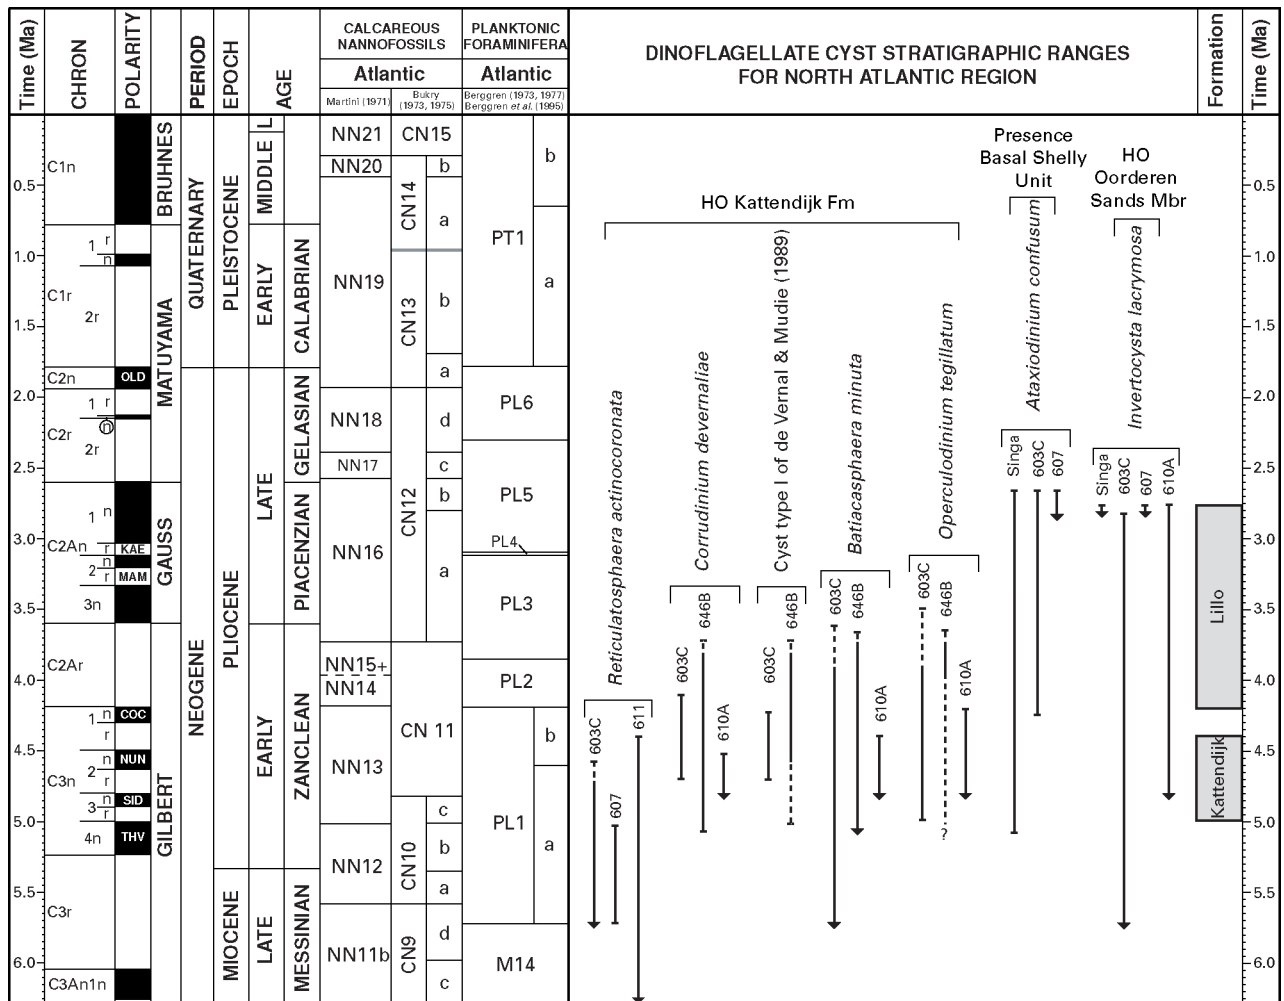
| Time (Ma) | CHRON | POLARITY | | PERIOD | EPOCH | AGE | | CALCAREOUS NANNOFOSSILS Atlantic Martini (1971) | Bukry (1973, 1975) | | PLANKTONIC FORAMINIFERA Atlantic Berggren (1973, 1977) Berggren et al. (1995) | |
|---|---|---|---|---|---|---|---|---|---|---|---|---|
| 0.5 | C1n | | BRUHNES | QUATERNARY | PLEISTOCENE | L | | NN21 | CN15 | | PT1 | b |
| | | | | | | MIDDLE | | NN20 | CN14 | b | | |
| 1.0 | 1 r n | | MATUYAMA | | | EARLY | CALABRIAN | NN19 | | a | | a |
| 1.5 | C1r 2r | | | | | | | | CN13 | b | | |
| | C2n | OLD | | | | | | | | a | | |
| 2.0 | C2r 1 r n 2r | | | NEOGENE | PLIOCENE | LATE | GELASIAN | NN18 | CN12 | d | PL6 | |
| 2.5 | | | | | | | | NN17 | | c | | |
| | C2An 1 n | | GAUSS | | | | PIACENZIAN | NN16 | | b | PL5 | |
| 3.0 | r n 2 r 3n | KAE MAM | | | | | | | | a | PL4 | |
| 3.5 | | | | | | | | | | | PL3 | |
| 4.0 | C2Ar | | GILBERT | | | EARLY | ZANCLEAN | NN15+ NN14 | CN 11 | | PL2 | |
| 4.5 | C3n 1 n r 2 n r 3 n r 4n | COC NUN SID THV | | | | | | NN13 | | | PL1 | b |
| 5.0 | | | | | | | | NN12 | CN10 | c | | a |
| | | | | | | | | | | b | | |
| 5.5 | C3r | | | | MIOCENE | LATE | MESSINIAN | NN11b | CN9 | a | | |
| 6.0 | C3An1n | | | | | | | | | d | M14 | |
| | | | | | | | | | | c | | |

DINOFLAGELLATE CYST STRATIGRAPHIC RANGES FOR NORTH ATLANTIC REGION

HO Kattendijk Fm

Presence Basal Shelly Unit

HO Oorderen Sands Mbr

Reticulatosphaera actinocoronata 603C 607 611

Corrudinium devernaliae 603C 646B 610A

Cyst type I of de Vernal & Mudie (1989) 603C 646B

Batiacasphaera minuta 603C 646B 610A

Operculodinium tegillatum 603C 646B 610A ?

Ataxiodinium confusum Singa 603C 607

Invertocysta lacrymosa Singa 603C 607 610A

Formation

Lillo

Kattendijk

Time (Ma) 0.5 1.0 1.5 2.0 2.5 3.0 3.5 4.0 4.5 5.0 5.5 6.0